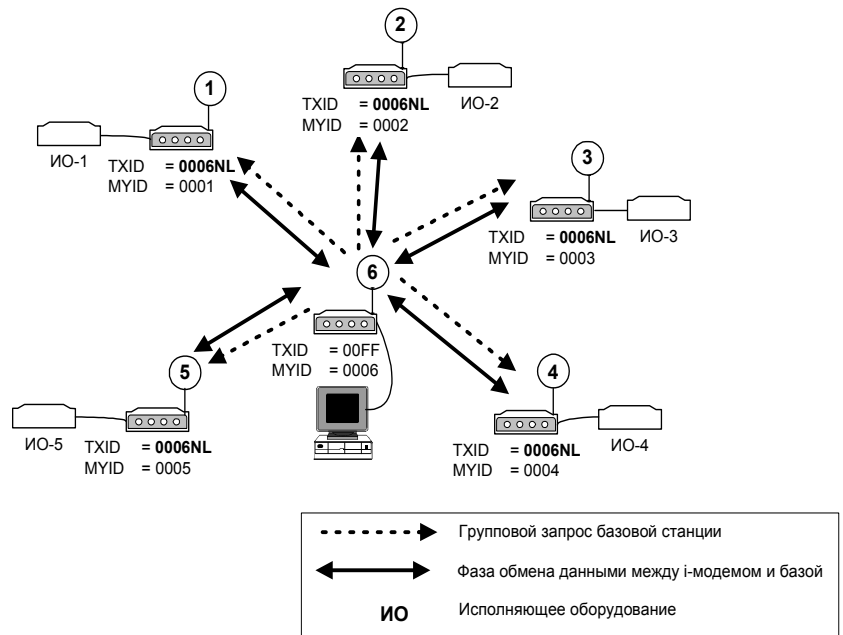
2

TXID = **0006NL**
MYID = 0002

ИО-2

1

ИО-1

TXID = **0006NL**
MYID = 0001

3

TXID = **0006NL**
MYID = 0003

ИО-3

6

TXID = 00FF
MYID = 0006

5

ИО-5

TXID = **0006NL**
MYID = 0005

4

TXID = **0006NL**
MYID = 0004

ИО-4

Групповой запрос базовой станции

Фаза обмена данными между i-модемом и базой

**ИО** Исполняющее оборудование